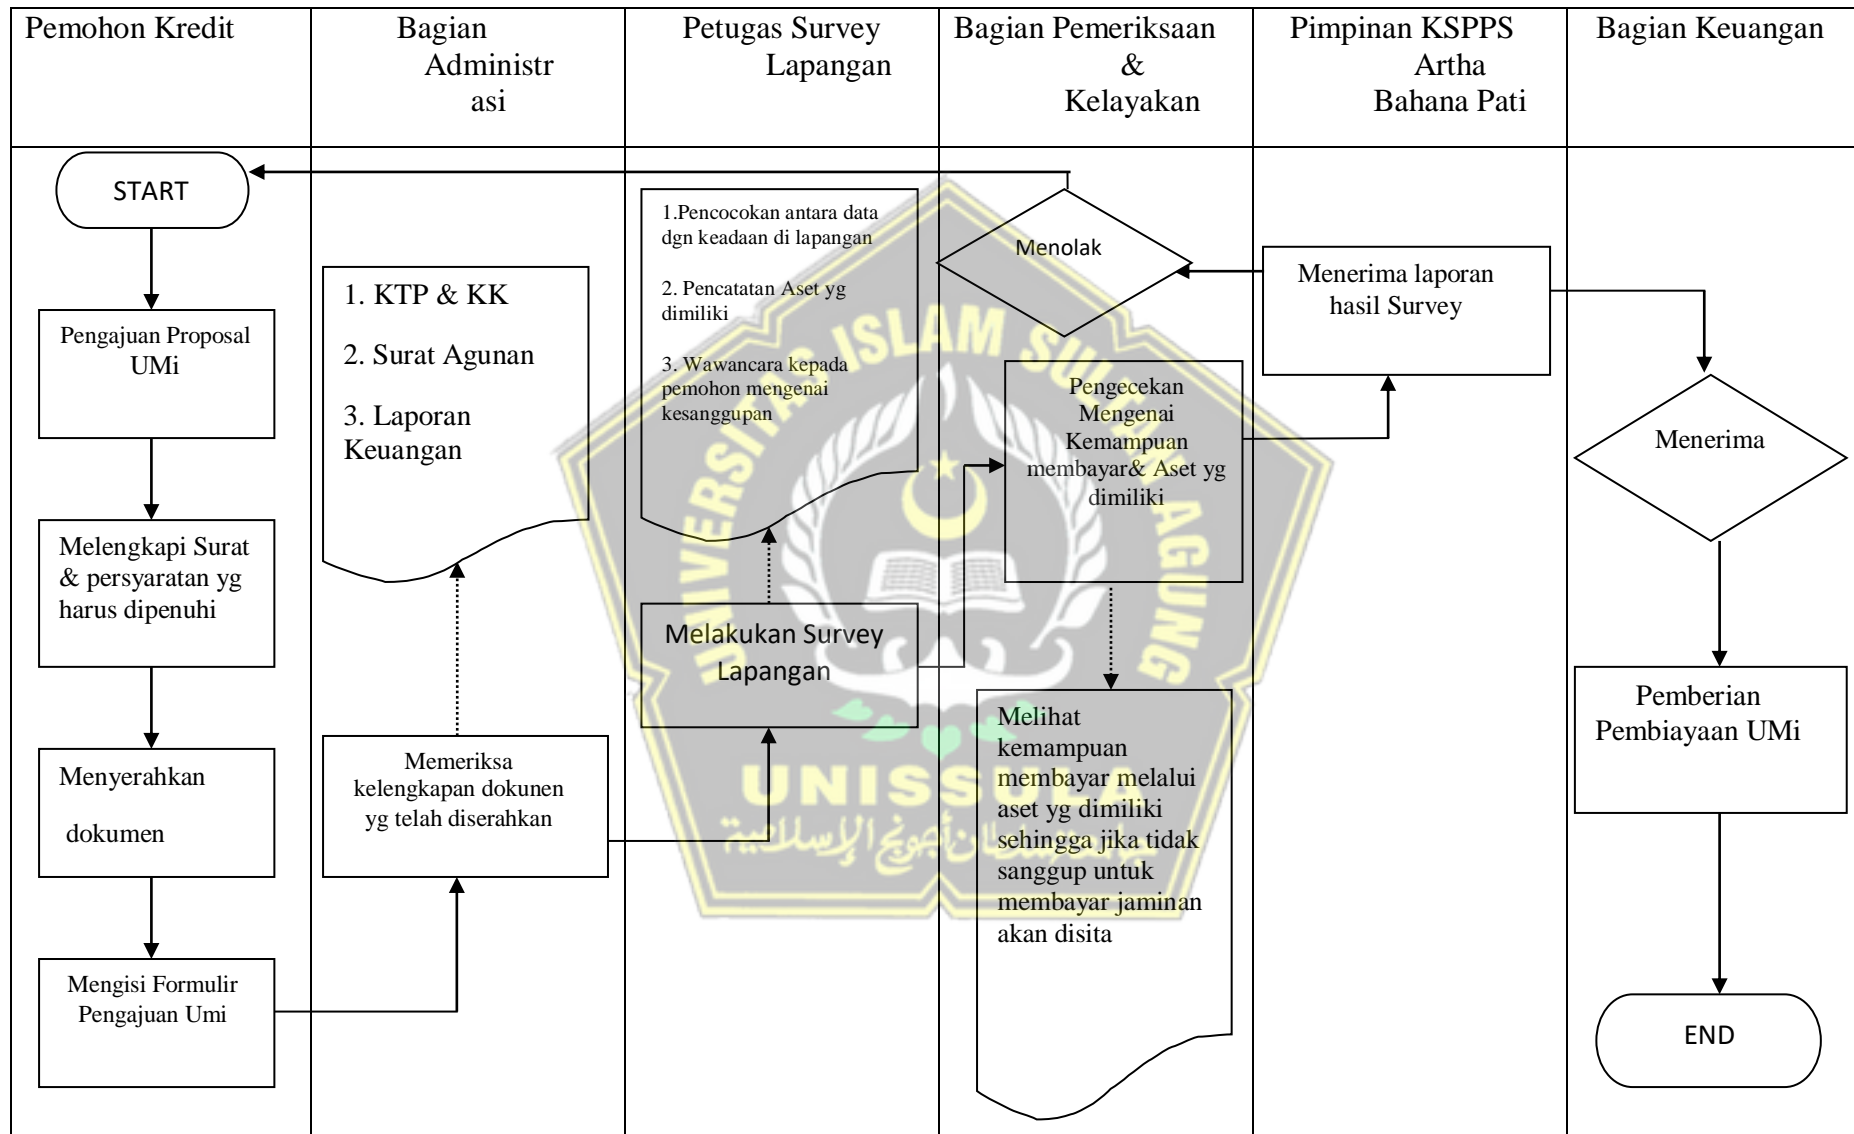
Pemohon Kredit

Bagian Administrasi

Petugas Survey Lapangan

Bagian Pemeriksaan & Kelayakan

Pimpinan KSPPS Artha Bahana Pati

Bagian Keuangan

START

Pengajuan Proposal UMi

Melengkapi Surat & persyaratan yg harus dipenuhi

Menyerahkan dokumen

Mengisi Formulir Pengajuan Umi

1. KTP & KK

2. Surat Agunan

3. Laporan Keuangan

Memeriksa kelengkapan dokunen yg telah diserahkan

1.Pencocokan antara data dgn keadaan di lapangan

2. Pencatatan Aset yg dimiliki

3. Wawancara kepada pemohon mengenai kesanggupan

Melakukan Survey Lapangan

Menolak

Pengecekan Mengenai Kemampuan membayar& Aset yg dimiliki

Melihat kemampuan membayar melalui aset yg dimiliki sehingga jika tidak sanggup untuk membayar jaminan akan disita

Menerima laporan hasil Survey

Menerima

Pemberian Pembiayaan UMi

END

UNISSULA